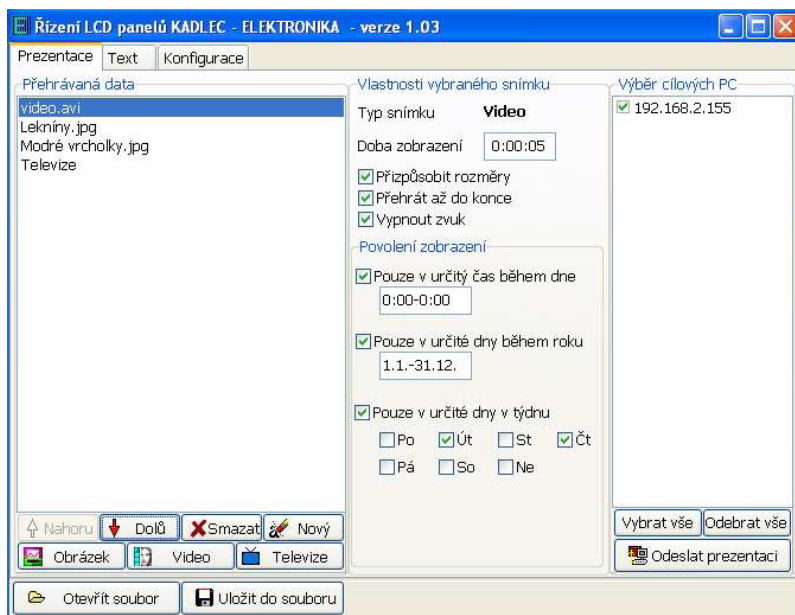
Řízení LCD panelů KADLEC - ELEKTRONIKA - verze 1.03

Prezentace | Text | Konfigurace

Přehrávaná data
video.avi
Lekníny.jpg
Modré vrcholky.jpg
Televize

Nahoru | Dolů | Smazat | Nový
Obrázek | Video | Televize

Vlastnosti vybraného snímku
Typ snímku Video
Doba zobrazení 0:00:05
Přizpůsobit rozměry
Přehrát až do konce
Vypnout zvuk

Povolení zobrazení
Pouze v určitý čas během dne
0:00-0:00
Pouze v určité dny během roku
1.1.-31.12.
Pouze v určité dny v týdnu
Po Út St Čt
Pá So Ne

Výběr cílových PC
192.168.2.155

Vybrat vše | Odebrat vše
Odeslat prezentaci

Otevřít soubor | Uložit do souboru